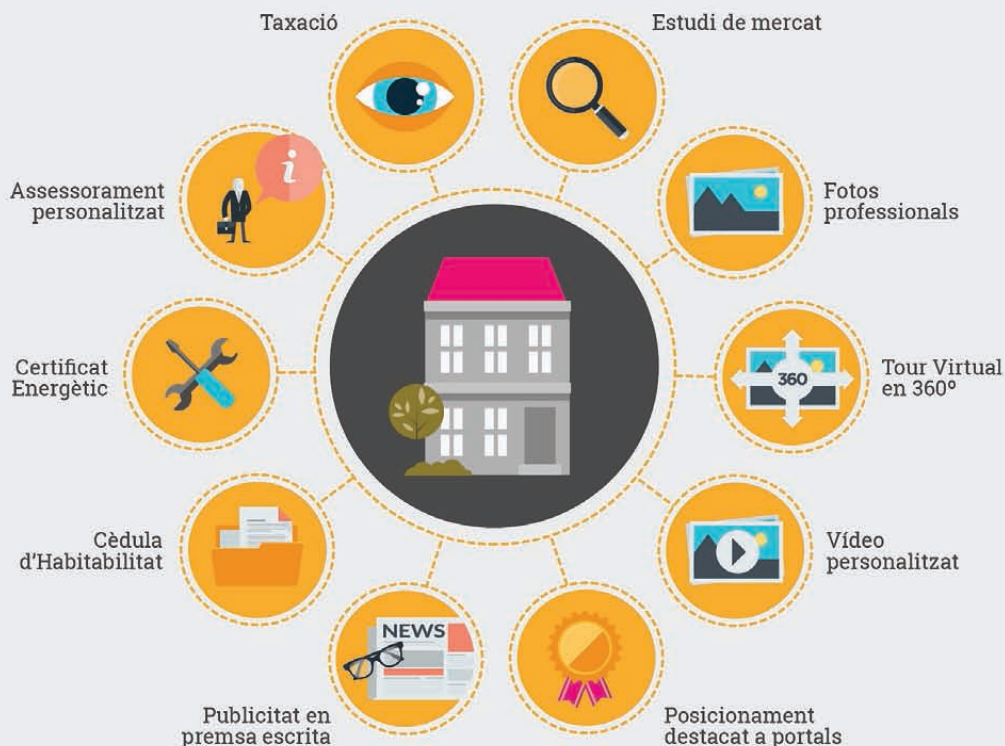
Taxació

Estudi de mercat

Assessorament personalitzat

Fotos professionals

Certificat Energètic

360

Tour Virtual en 360º

Cèdula d'Habitabilitat

Vídeo personalitzat

NEWS

Publicitat en premsa escrita

Posicionament destacat a portals